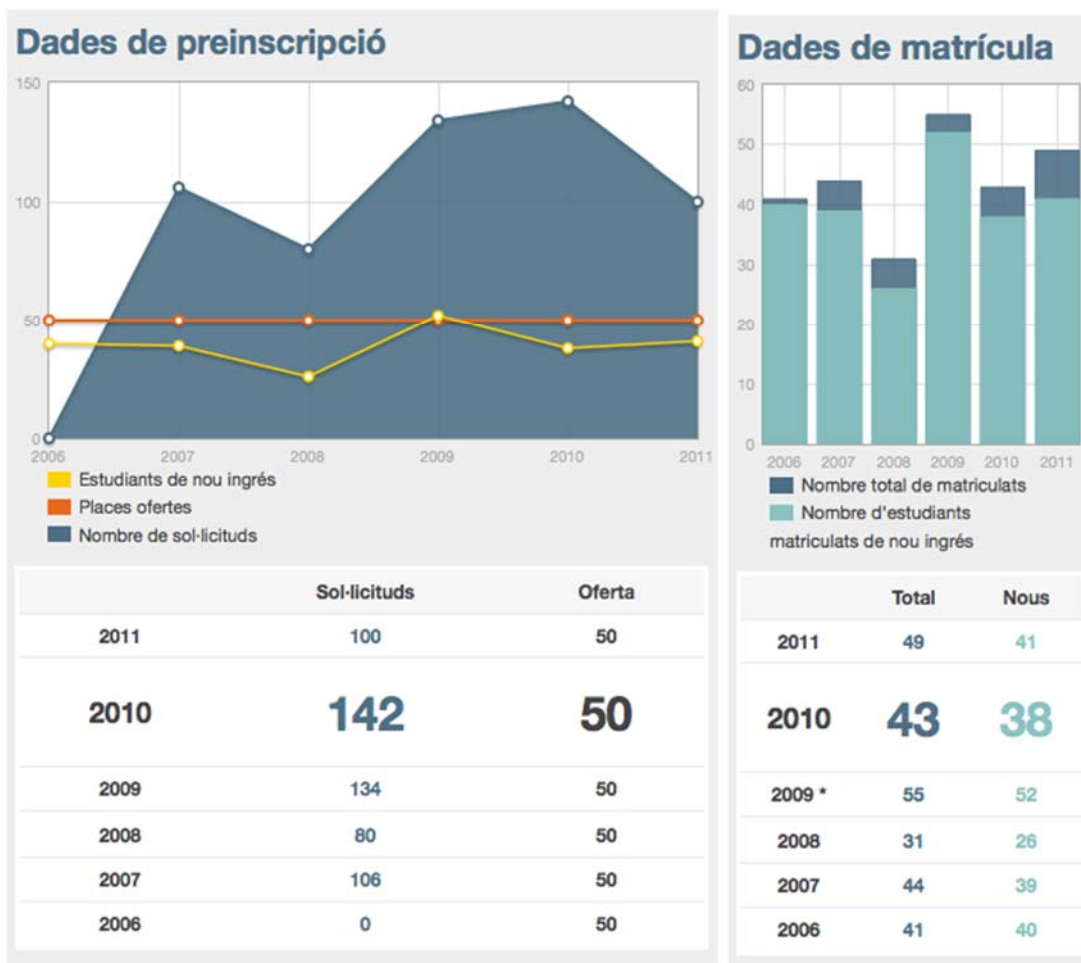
Dades de preinscripció

150
100
50
0
2006 2007 2008 2009 2010 2011

Estudiants de nou ingrés
Places ofertes
Nombre de sol·licituds

| | Sol·licituds | Oferta |
|---|---|---|
| 2011 | 100 | 50 |
| 2010 | 142 | 50 |
| 2009 | 134 | 50 |
| 2008 | 80 | 50 |
| 2007 | 106 | 50 |
| 2006 | 0 | 50 |

Dades de matrícula

60
50
40
30
20
10
0
2006 2007 2008 2009 2010 2011

Nombre total de matriculats
Nombre d'estudiants matriculats de nou ingrés

| | Total | Nous |
|---|---|---|
| 2011 | 49 | 41 |
| 2010 | 43 | 38 |
| 2009 * | 55 | 52 |
| 2008 | 31 | 26 |
| 2007 | 44 | 39 |
| 2006 | 41 | 40 |